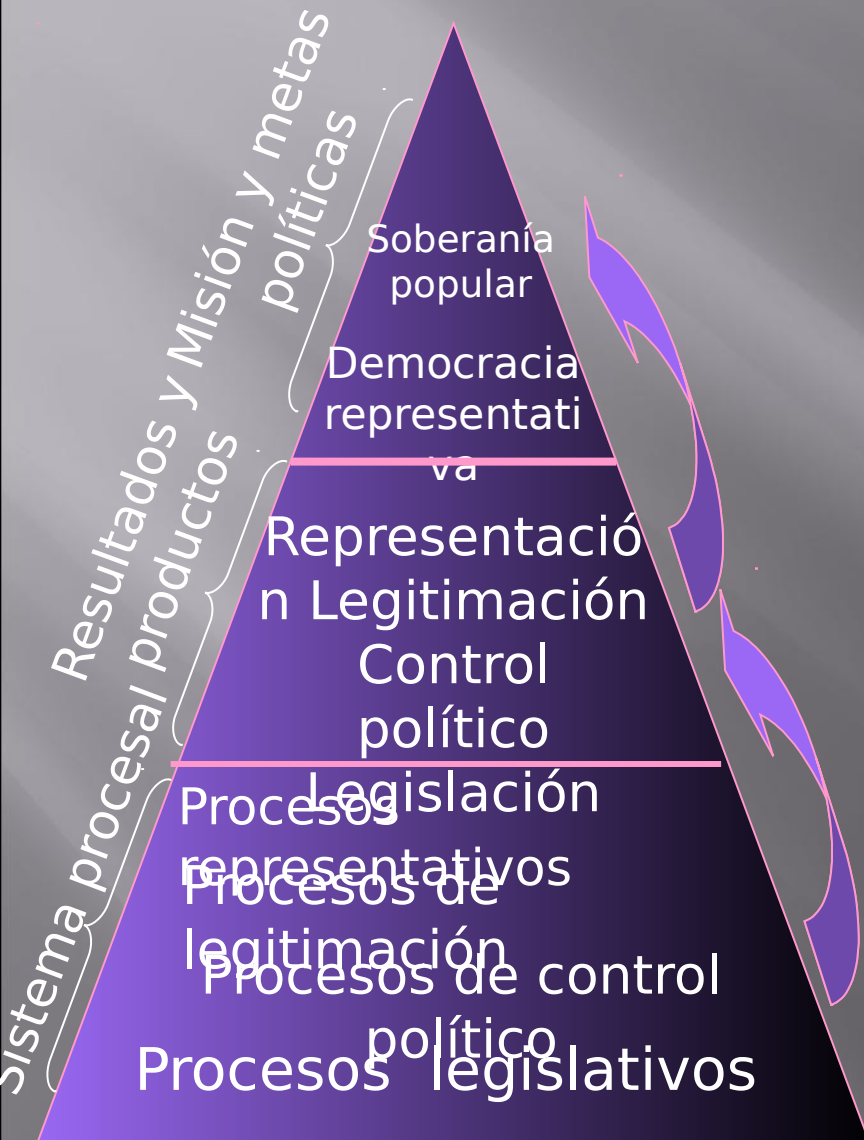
Resultados y Misión y metas políticas

productos

Sistema procesal

Soberanía popular

Democracia representativa

Representación Legitimación Control político Legislación

Procesos representativos

Procesos de legitimación

Procesos de control político

Procesos legislativos